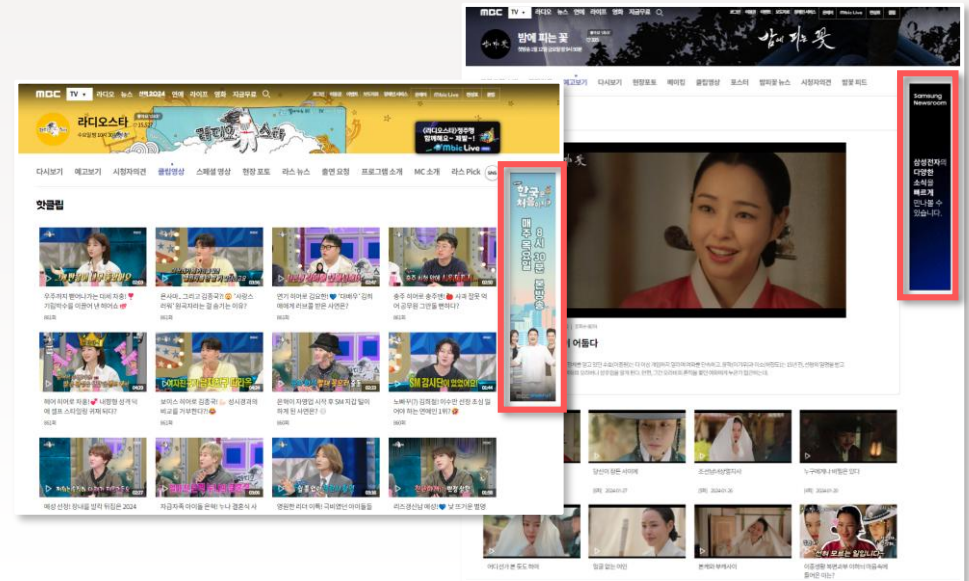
MBC TV 라디오 뉴스 연예 라이브 편성 지금무료

밤에 피는 꽃

밤에 피는 꽃

예고보기 다시보기 현장포토 메이킹 클립영상 포스터 밤피꽃 뉴스 시청자의견 방문 피드

Samsung Newsroom

삼성전자의 다양한 소식을 빠르게 만나볼 수 있습니다.

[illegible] 어둡다

당신의 모든 사이에
조선의 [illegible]
누구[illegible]

MBC TV 라디오 뉴스 MBC2024 연예 라이브 편성 지금무료

라디오스타

라디오스타

<라디오스타> 정주행 함께해요~ 채널~!
Mbic Live

다시보기 예고보기 시청자의견 클립영상 스페셜 영상 현장 포토 라스 뉴스 출연 요청 프로그램 소개 MC 소개 라스 Pick

핫클립

우주까지 뻗어나가는 대세 자랑! 가람박수를 이끌어 낸 퍼어에
온사이...그리고 김종국!? "사랑스러워" 황국적이라는 결승가는 이유?
연기 하며 김요한 "대배우" 감히 예에게 리브를 받은 사연은?
충주 하며 충주맨 사과 잘못 먹어 검우유 그만 뽑한다?
하이 하며 자꾸 내향형 성격 이에 셀프 스타일링 귀찮 되었다?
보아스 하며 김종국 상식경과에 비교를 거부한다?
곤하이 자랑인 시작 후 SM 지갑 털어 하게 된 사연은?
노바가 김희철 이수만 선생 조심 일어야 하는 연예인 1위?
예상 선정! 장내의 상자 뒤집은 2024
지금자축 아이돌 은혜 누나 결혼식 사
명원한 리더 이특! 극비였던 아이돌
리즈경신남 예성 낮 또가운 별명

한국 처음 매주 목요일 8시 30분 본방송